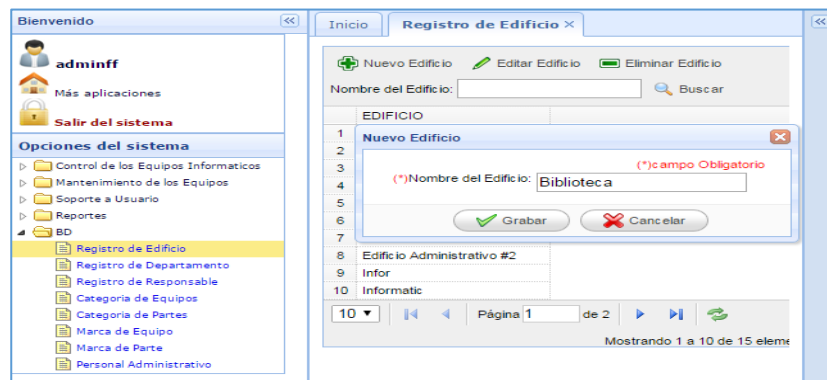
Bienvenido

adminff

Más aplicaciones

Salir del sistema

Opciones del sistema

Control de los Equipos Informaticos
Mantenimiento de los Equipos
Soporte a Usuario
Reportes
BD
Registro de Edificio
Registro de Departamento
Registro de Responsable
Categoria de Equipos
Categoria de Partes
Marca de Equipo
Marca de Parte
Personal Administrativo

Inicio | Registro de Edificio ×

Nuevo Edificio   Editar Edificio   Eliminar Edificio

Nombre del Edificio:   Buscar

| | EDIFICIO |
|---|---|
| 1 | |
| 2 | |
| 3 | |
| 4 | |
| 5 | |
| 6 | |
| 7 | |
| 8 | Edificio Administrativo #2 |
| 9 | Infor |
| 10 | Informatic |

Nuevo Edificio

(*)campo Obligatorio

(*)Nombre del Edificio: Biblioteca

Grabar   Cancelar

10   Página 1 de 2

Mostrando 1 a 10 de 15 eleme